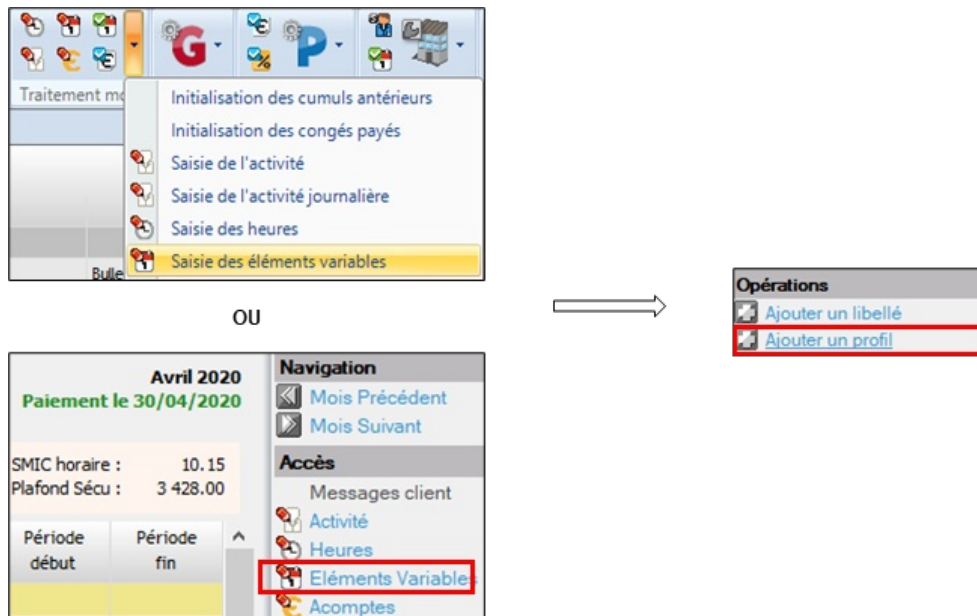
G P

Traitement m

Initialisation des cumuls antérieurs
Initialisation des congés payés
Saisie de l'activité
Saisie de l'activité journalière
Saisie des heures
Saisie des éléments variables

Bulle

OU

Avril 2020
Paiement le 30/04/2020

SMIC horaire : 10.15
Plafond Sécu : 3 428.00

| Période début | Période fin |
|---|---|

Navigation
Mois Précédent
Mois Suivant
Accès
Messages client
Activité
Heures
Eléments Variables
Acomptes

Opérations
Ajouter un libellé
Ajouter un profil